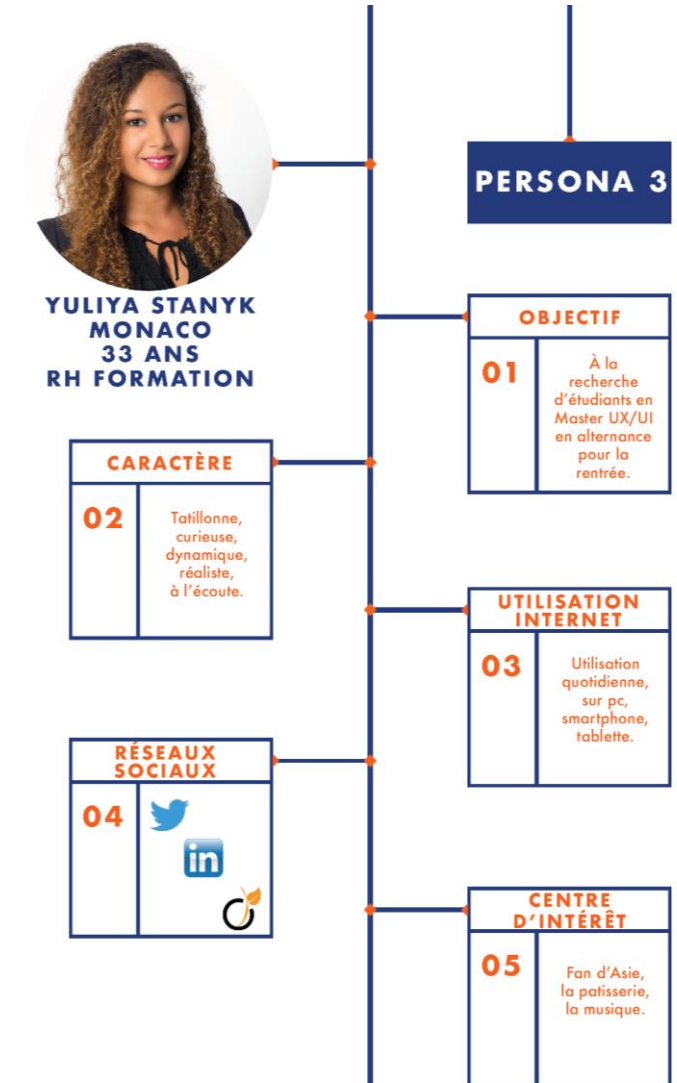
PERSONA 3

YULIYA STANYK
MONACO
33 ANS
RH FORMATION

OBJECTIF

01

À la recherche d'étudiants en Master UX/UI en alternance pour la rentrée.

CARACTÈRE

02

Tatillonne, curieuse, dynamique, réaliste, à l'écoute.

UTILISATION INTERNET

03

Utilisation quotidienne, sur pc, smartphone, tablette.

RÉSEAUX SOCIAUX

04

in

CENTRE D'INTÉRÊT

05

Fan d'Asie, la patisserie, la musique.